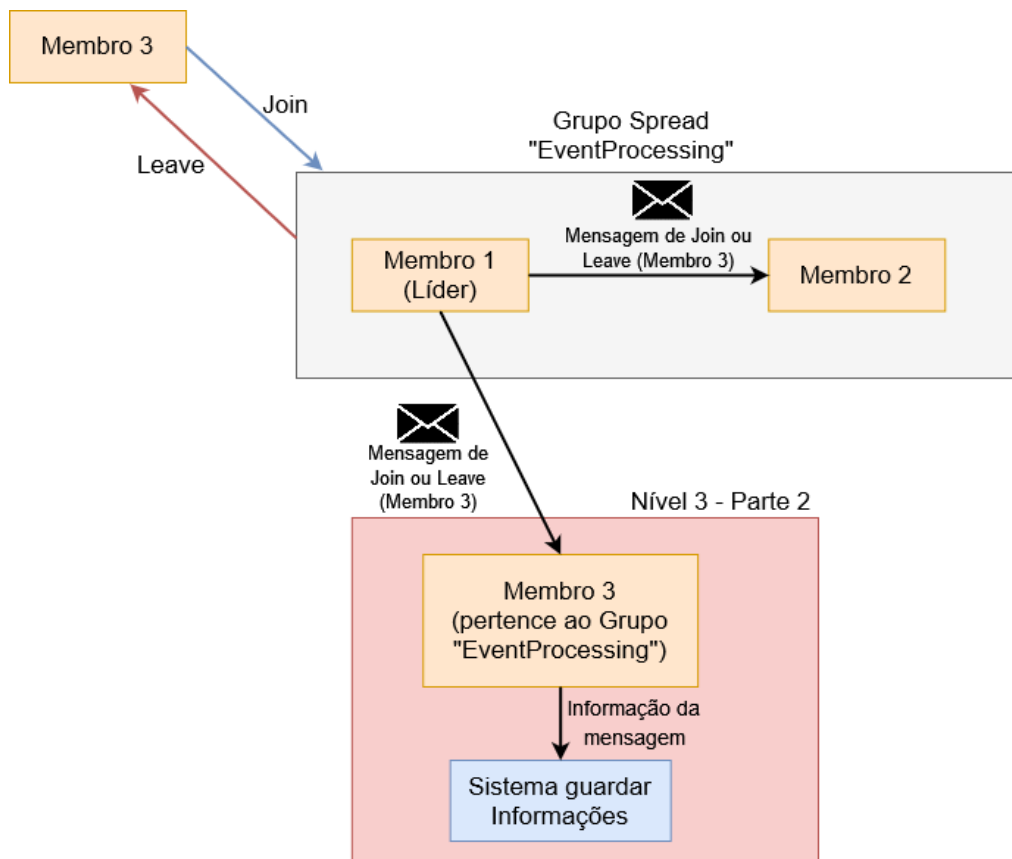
Membro 3

Join

Leave

Grupo Spread
"EventProcessing"

Membro 1
(Líder)

Mensagem de Join ou Leave (Membro 3)

Membro 2

Mensagem de Join ou Leave (Membro 3)

Nível 3 - Parte 2

Membro 3
(pertence ao Grupo "EventProcessing")

Informação da mensagem

Sistema guardar Informações